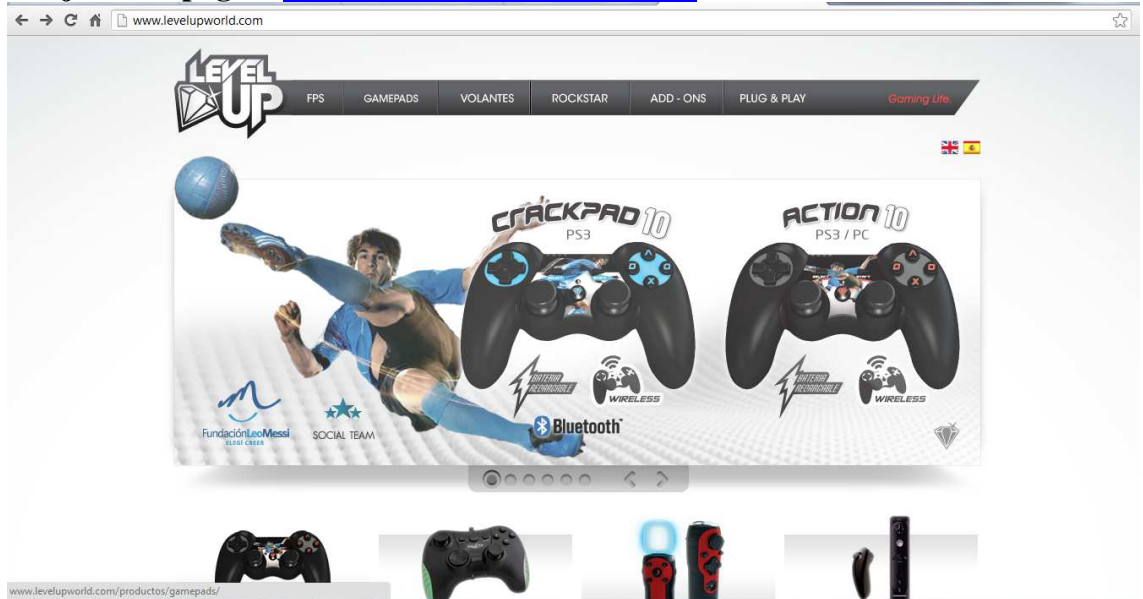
www.levelupworld.com

LEVEL UP

FPS | GAMEPADS | VOLANTES | ROCKSTAR | ADD - ONS | PLUG & PLAY | Gaming Life.

CRACKPAD 10
PS3

ACTION 10
PS3 / PC

BATERIA RECARGABLE

WIRELESS

BATERIA RECARGABLE

WIRELESS

Bluetooth

FundaciónLeoMessi
ELEGÍ CREER

SOCIAL TEAM

www.levelupworld.com/productos/gamepads/